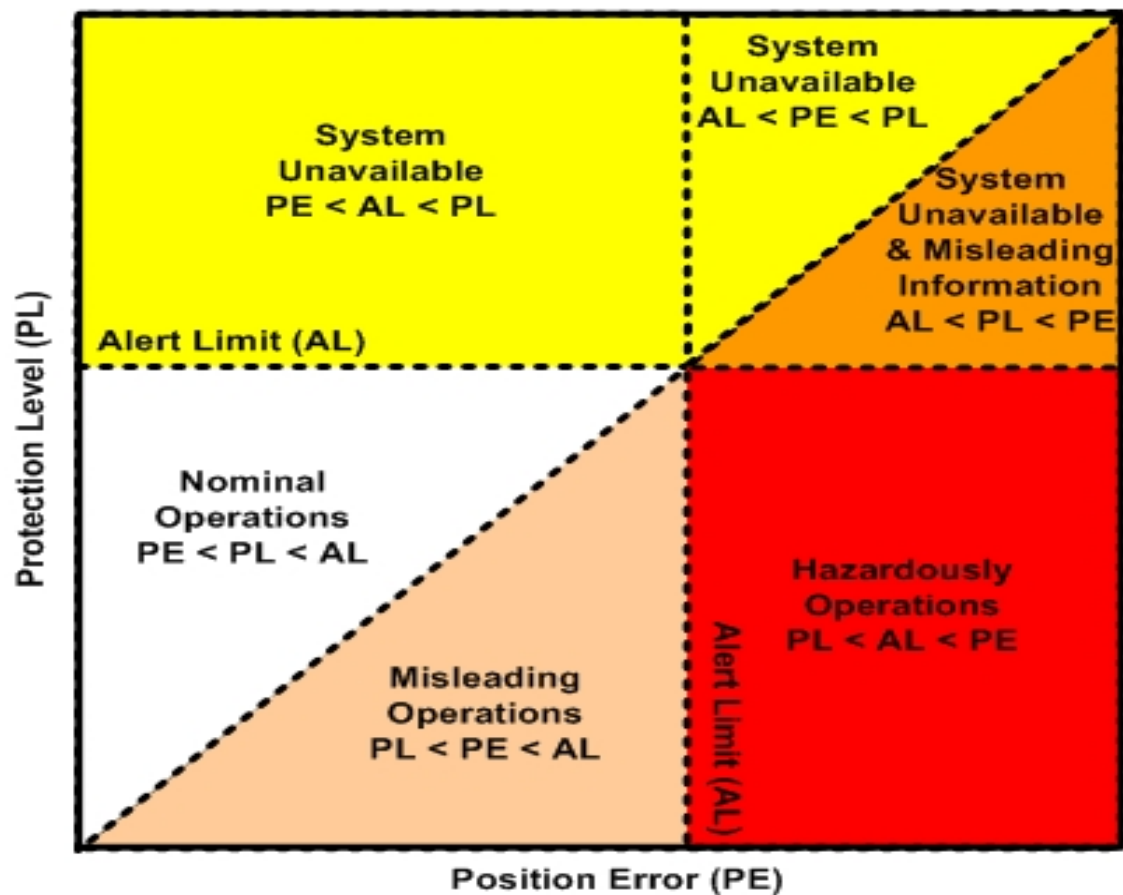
System Unavailable
PE < AL < PL

System Unavailable
AL < PE < PL

System Unavailable & Misleading Information
AL < PL < PE

Alert Limit (AL)

Protection Level (PL)

Nominal Operations
PE < PL < AL

Hazardously Operations
PL < AL < PE

Alert Limit (AL)

Misleading Operations
PL < PE < AL

Position Error (PE)